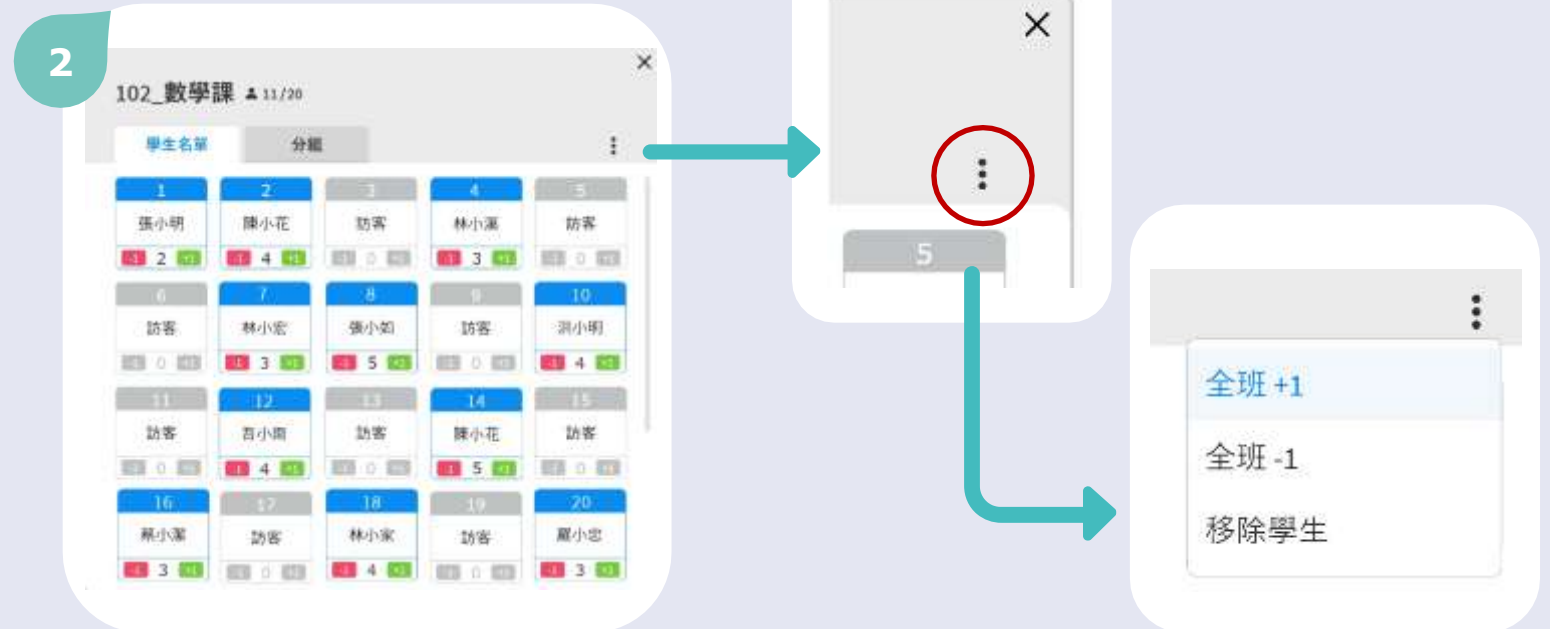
2

102_數學課 11/20

學生名單 分組

1 張小明 -1 2 +1
2 陳小花 -1 4 +1
3 訪客 -1 0 +1
4 林小潔 -1 3 +1
5 訪客 -1 0 +1
6 訪客 -1 0 +1
7 林小宏 -1 3 +1
8 張小如 -1 5 +1
9 訪客 -1 0 +1
10 洪小明 -1 4 +1
11 訪客 -1 0 +1
12 百小雨 -1 4 +1
13 訪客 -1 0 +1
14 陳小花 -1 5 +1
15 訪客 -1 0 +1
16 蔡小潔 -1 3 +1
17 訪客 -1 0 +1
18 林小家 -1 4 +1
19 訪客 -1 0 +1
20 羅小忠 -1 3 +1

5

全班 +1
全班 -1
移除學生